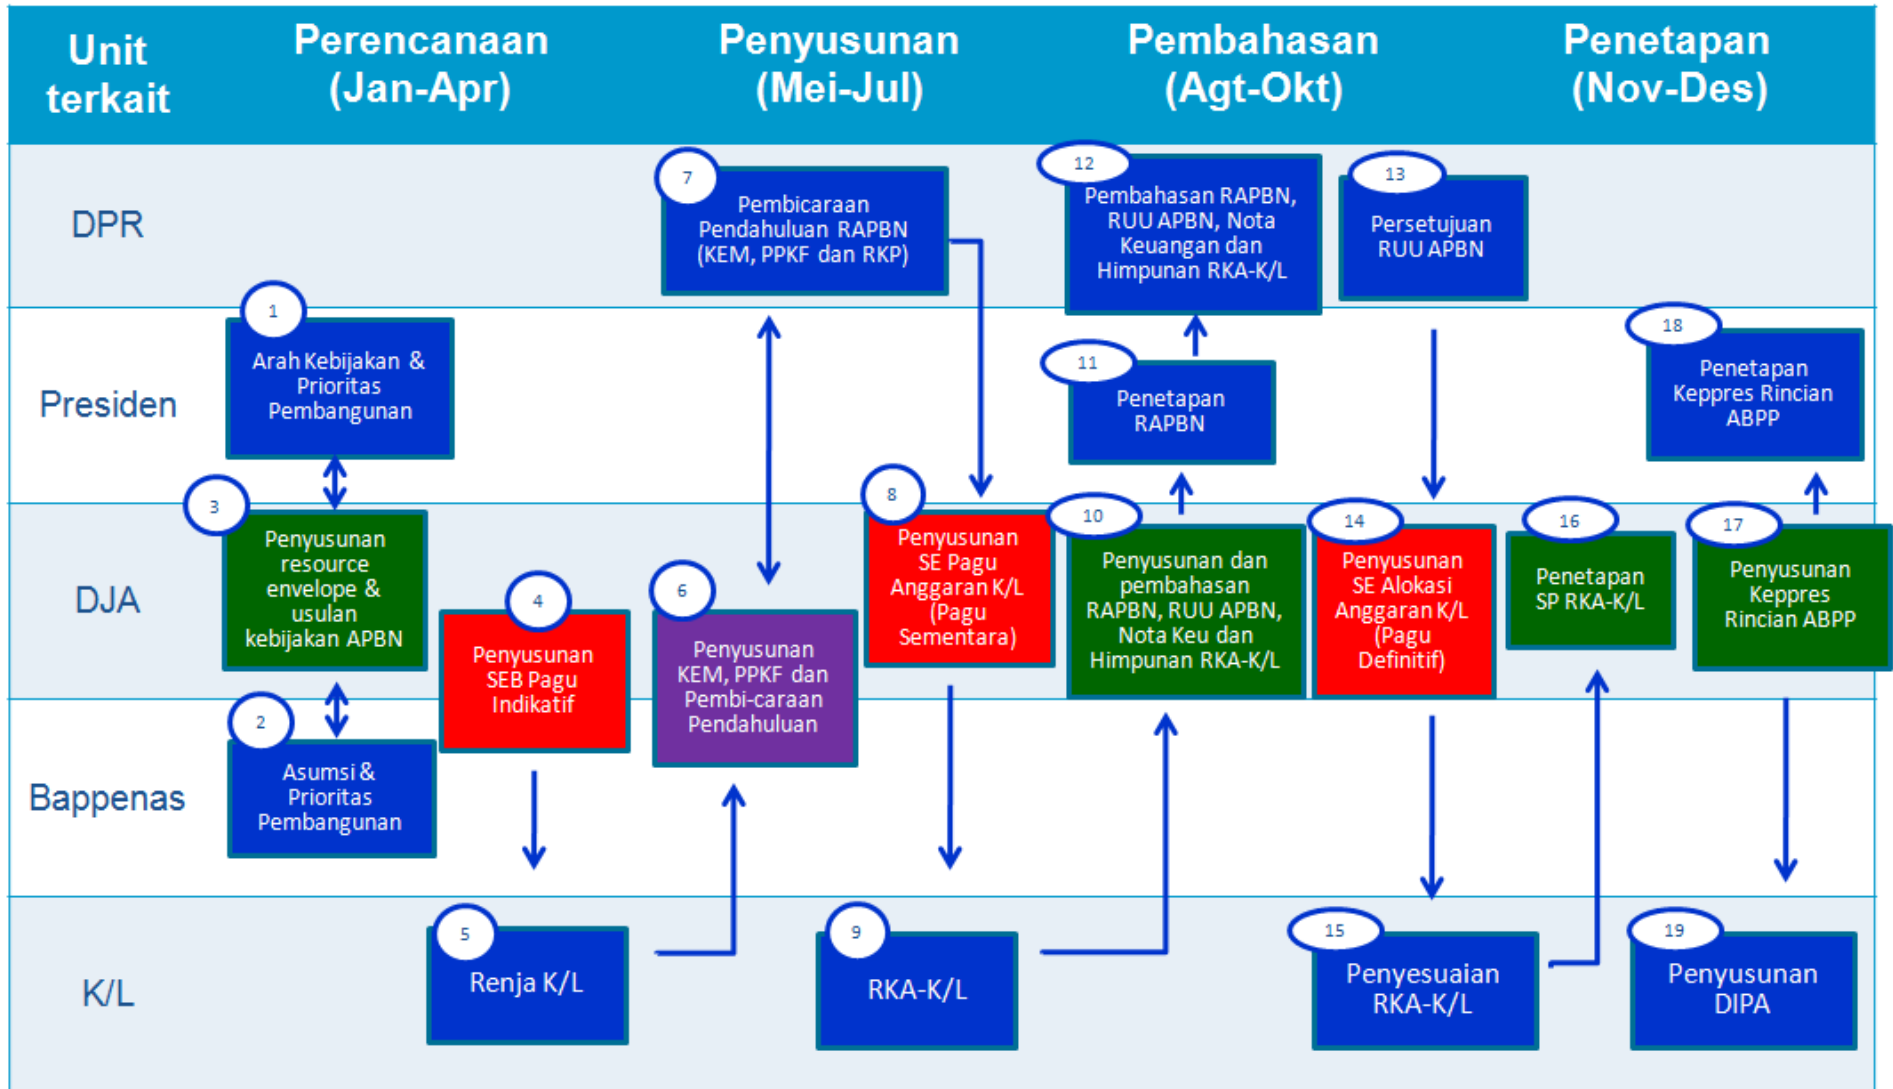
| Unit terkait | Perencanaan (Jan-Apr) | Penyusunan (Mei-Jul) | Pembahasan (Agt-Okt) | Penetapan (Nov-Des) |
|---|---|---|---|---|
| DPR | | 7 Pembicaraan Pendahuluan RAPBN (KEM, PPKF dan RKP) | 12 Pembahasan RAPBN, RUU APBN, Nota Keuangan dan Himpunan RKA-K/L; 13 Persetujuan RUU APBN | |
| Presiden | 1 Arah Kebijakan & Prioritas Pembangunan | | 11 Penetapan RAPBN | 18 Penetapan Keppres Rincian ABPP |
| DJA | 3 Penyusunan resource envelope & usulan kebijakan APBN; 4 Penyusunan SEB Pagu Indikatif | 6 Penyusunan KEM, PPKF dan Pembi-caraan Pendahuluan; 8 Penyusunan SE Pagu Anggaran K/L (Pagu Sementara) | 10 Penyusunan dan pembahasan RAPBN, RUU APBN, Nota Keu dan Himpunan RKA-K/L; 14 Penyusunan SE Alokasi Anggaran K/L (Pagu Definitif) | 16 Penetapan SP RKA-K/L; 17 Penyusunan Keppres Rincian ABPP |
| Bappenas | 2 Asumsi & Prioritas Pembangunan | | | |
| K/L | 5 Renja K/L | 9 RKA-K/L | 15 Penyesuaian RKA-K/L | 19 Penyusunan DIPA |